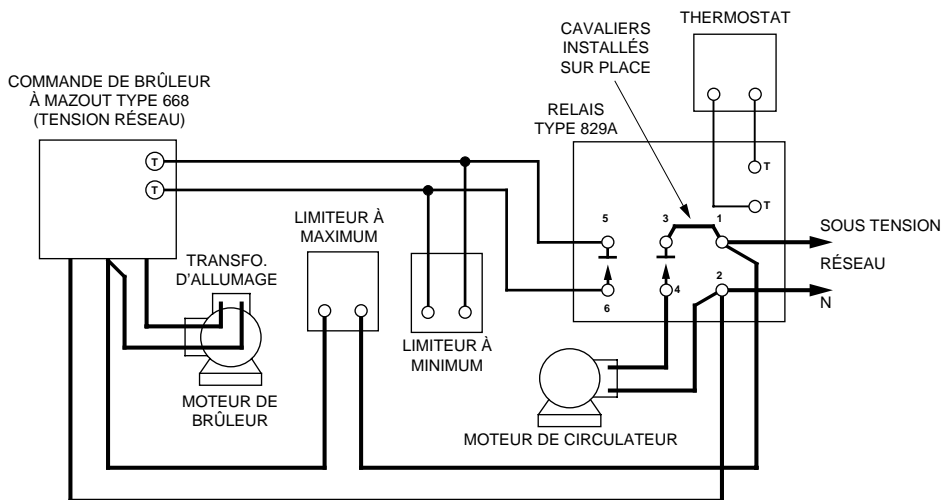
THERMOSTAT

CAVALIERS INSTALLÉS SUR PLACE

COMMANDE DE BRÛLEUR À MAZOUT TYPE 668 (TENSION RÉSEAU)

RELAIS TYPE 829A

T
T

T
T

LIMITEUR À MAXIMUM

5
3
1

SOUS TENSION

TRANSFO. D'ALLUMAGE

RÉSEAU

2

6
4

N

LIMITEUR À MINIMUM

MOTEUR DE BRÛLEUR

MOTEUR DE CIRCULATEUR